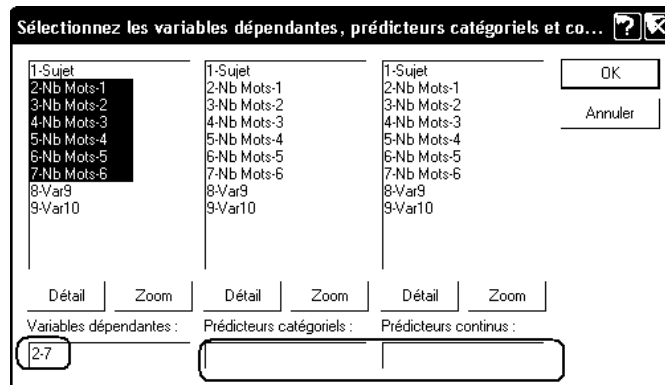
Sélectionnez les variables dépendantes, prédicteurs catégoriels et co...

1-Sujet
2-Nb Mots-1
3-Nb Mots-2
4-Nb Mots-3
5-Nb Mots-4
6-Nb Mots-5
7-Nb Mots-6
8-Var9
9-Var10

1-Sujet
2-Nb Mots-1
3-Nb Mots-2
4-Nb Mots-3
5-Nb Mots-4
6-Nb Mots-5
7-Nb Mots-6
8-Var9
9-Var10

1-Sujet
2-Nb Mots-1
3-Nb Mots-2
4-Nb Mots-3
5-Nb Mots-4
6-Nb Mots-5
7-Nb Mots-6
8-Var9
9-Var10

OK
Annuler

Détail Zoom Détail Zoom Détail Zoom

Variables dépendantes :
2-7
Prédicteurs catégoriels :
Prédicteurs continus :